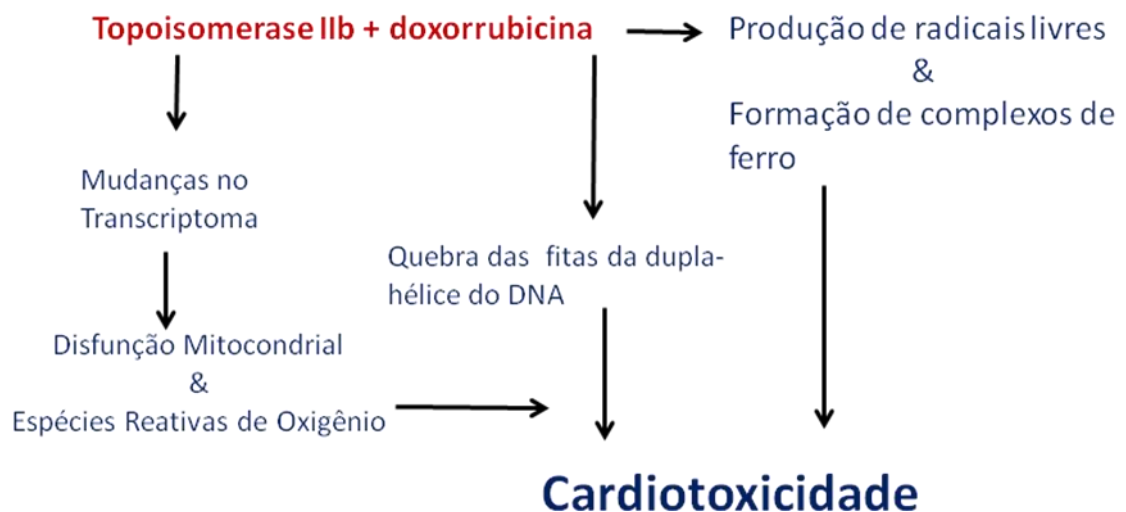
Topoisomerase IIb + doxorrubicina

Produção de radicais livres
&
Formação de complexos de ferro

Mudanças no Transcriptoma

Quebra das fitas da dupla-hélice do DNA

Disfunção Mitocondrial
&
Espécies Reativas de Oxigênio

Cardiotoxicidade